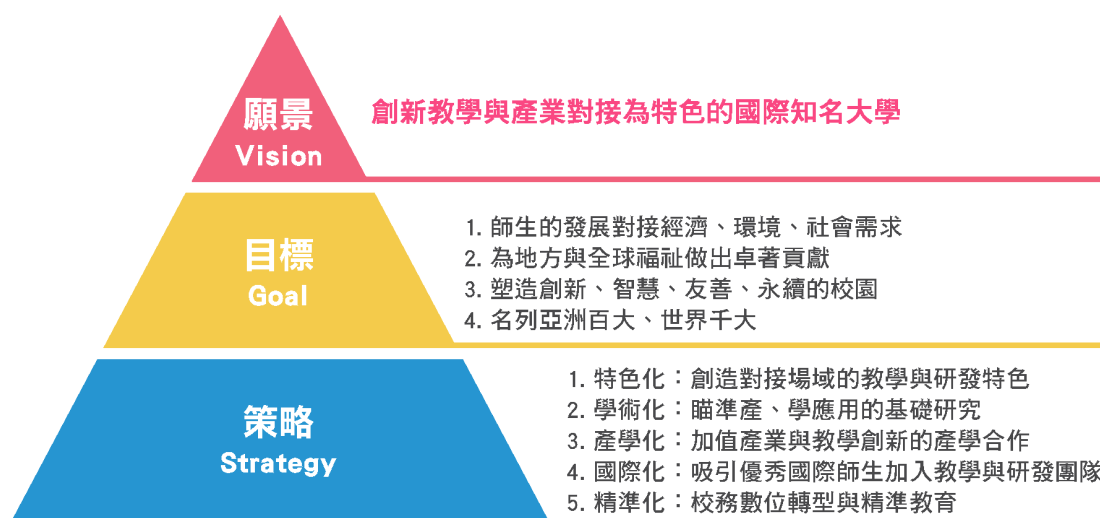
願景
Vision

創新教學與產業對接為特色的國際知名大學

目標
Goal

1. 師生的發展對接經濟、環境、社會需求
2. 為地方與全球福祉做出卓著貢獻
3. 塑造創新、智慧、友善、永續的校園
4. 名列亞洲百大、世界千大

策略
Strategy

1. 特色化：創造對接場域的教學與研發特色
2. 學術化：瞄準產、學應用的基礎研究
3. 產學化：加值產業與教學創新的產學合作
4. 國際化：吸引優秀國際師生加入教學與研發團隊
5. 精準化：校務數位轉型與精準教育